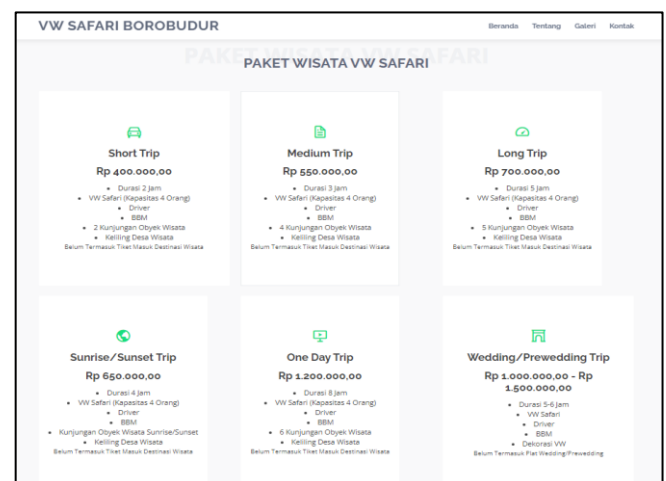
VW SAFARI BOROBUDUR

Beranda Tentang Galeri Kontak

PAKET WISATA VW SAFARI

PAKET WISATA VW SAFARI

Short Trip

Rp 400.000,00

- Durasi 2 Jam
- VW Safari (Kapasitas 4 Orang)
- Driver
- BBM
- 2 Kunjungan Obyek Wisata
- Keliling Desa Wisata

Belum Termasuk Tiket Masuk Destinasi Wisata

Medium Trip

Rp 550.000,00

- Durasi 3 Jam
- VW Safari (Kapasitas 4 Orang)
- Driver
- BBM
- 4 Kunjungan Obyek Wisata
- Keliling Desa Wisata

Belum Termasuk Tiket Masuk Destinasi Wisata

Long Trip

Rp 700.000,00

- Durasi 5 Jam
- VW Safari (Kapasitas 4 Orang)
- Driver
- BBM
- 5 Kunjungan Obyek Wisata
- Keliling Desa Wisata

Belum Termasuk Tiket Masuk Destinasi Wisata

Sunrise/Sunset Trip

Rp 650.000,00

- Durasi 4 Jam
- VW Safari (Kapasitas 4 Orang)
- Driver
- BBM
- Kunjungan Obyek Wisata Sunrise/Sunset
- Keliling Desa Wisata

Belum Termasuk Tiket Masuk Destinasi Wisata

One Day Trip

Rp 1.200.000,00

- Durasi 8 Jam
- VW Safari (Kapasitas 4 Orang)
- Driver
- BBM
- 6 Kunjungan Obyek Wisata
- Keliling Desa Wisata

Belum Termasuk Tiket Masuk Destinasi Wisata

Wedding/Prewedding Trip

Rp 1.000.000,00 - Rp 1.500.000,00

- Durasi 5-6 Jam
- VW Safari
- Driver
- BBM
- Dekorasi VW

Belum Termasuk Tiket Masuk Flat Wedding/Prewedding